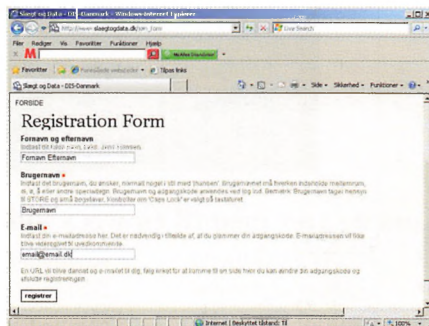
Slægt og Data - DIS-Danmark - Windows Internet Explorer

http://www.slaegtogdata.dk/join_form

Live Search

Filer Rediger Vis Favoritter Funktioner Hjælp

Favoritter

Tilpas links

Slægt og Data - DIS-Danmark

Side Sikkerhed Funktioner

FORSIDE

Registration Form

Fornavn og efternavn
Indtast dit fulde navn, f.eks. Jens Hansen.

Fornavn Efternavn

Brugernavn •
Indtast det brugernavn, du ønsker, normalt noget i stil med 'jhansen'. Brugernavnet må hverken indeholde mellemrum, æ, ø, å eller andre specialtegn. Brugernavn og adgangskode anvendes ved log ind. Bemærk: Brugernavn tager hensyn til STORE og små bogstaver, kontroller om "Caps Lock" er valgt på tastaturet.

Brugernavn

E-mail •
Indtast din e-mailadresse her. Det er nødvendigt i tilfælde af, at du glemmer din adgangskode. E-mailadressen vil ikke blive videregivet til uvedkommende.

email@email.dk

En URL vil blive sendt og e-mailet til dig, fag klikket for at komme til en side hvor du kan ændre din adgangskode og afslutte registreringen.

registrer

Internet | Beskyttet tilstand: Til

100%